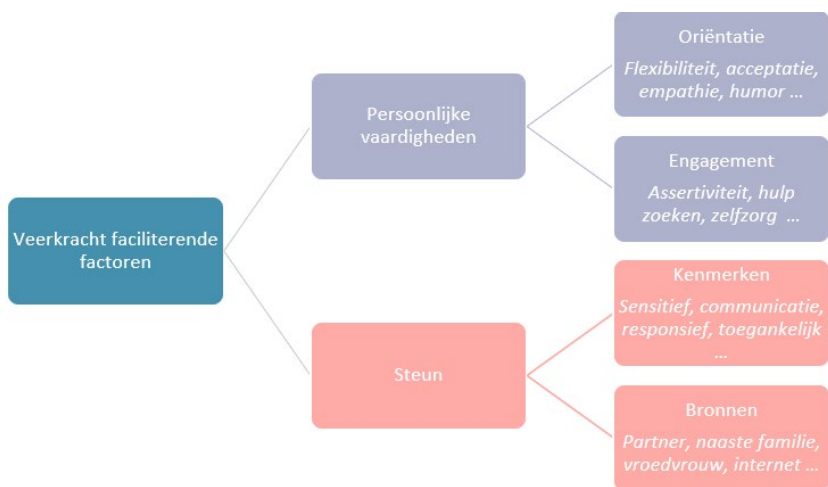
Veerkracht faciliterende factoren

Persoonlijke vaardigheden

Oriëntatie

*Flexibiliteit, acceptatie, empathie, humor …*

Engagement

*Assertiviteit, hulp zoeken, zelfzorg …*

Steun

Kenmerken

*Sensitief, communicatie, responsief, toegankelijk …*

Bronnen

*Partner, naaste familie, vroedvrouw, internet …*